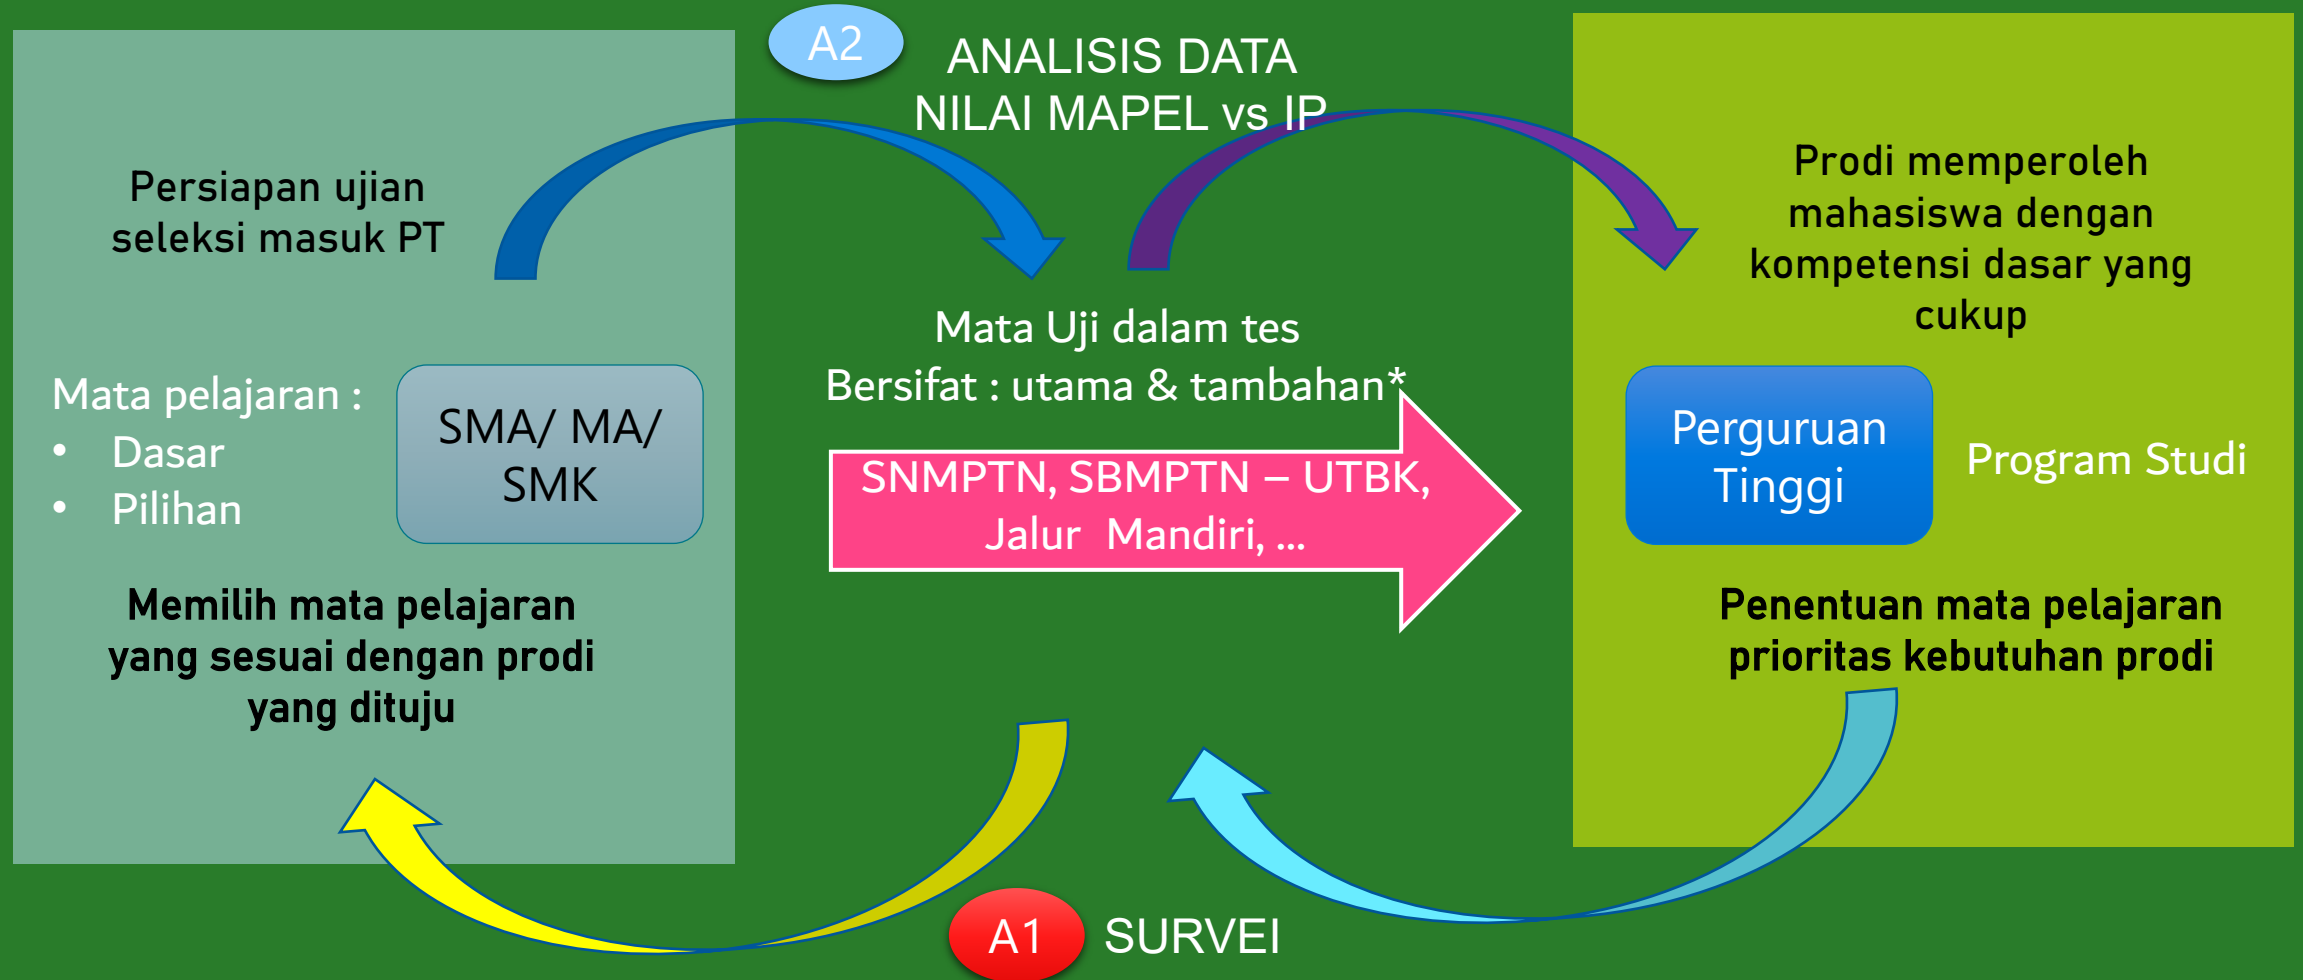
A2 ANALISIS DATA NILAI MAPEL vs IP

Persiapan ujian seleksi masuk PT

Mata pelajaran :
• Dasar
• Pilihan

SMA/ MA/ SMK

Memilih mata pelajaran yang sesuai dengan prodi yang dituju

Mata Uji dalam tes
Bersifat : utama & tambahan*

SNMPTN, SBMPTN – UTBK, Jalur Mandiri, ...

Prodi memperoleh mahasiswa dengan kompetensi dasar yang cukup

Perguruan Tinggi

Program Studi

Penentuan mata pelajaran prioritas kebutuhan prodi

A1 SURVEI